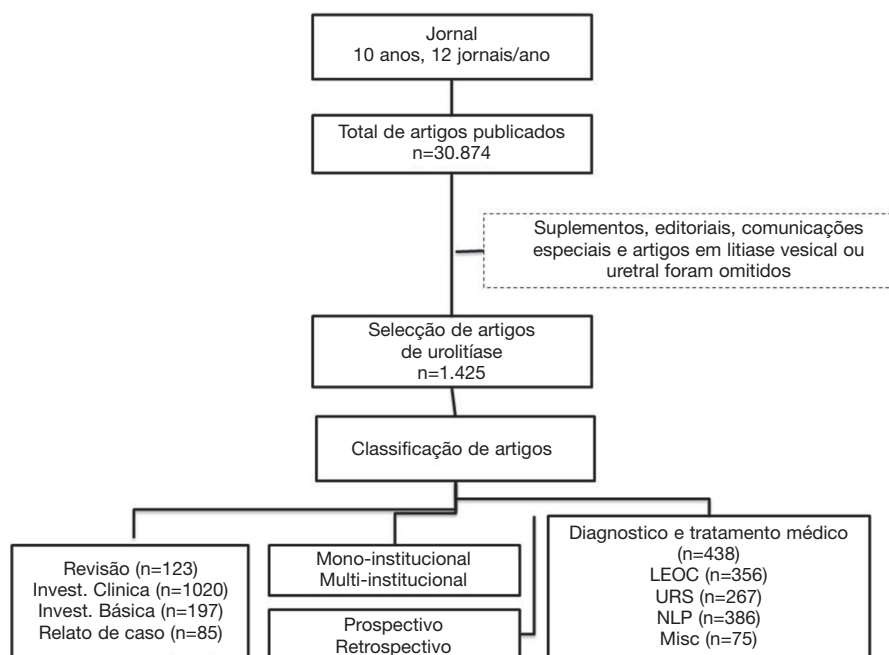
Jornal
10 anos, 12 jornais/ano

Total de artigos publicados
n=30.874

Suplementos, editoriais, comunicações especiais e artigos em litiase vesical ou uretral foram omitidos

Selecção de artigos de urolitíase
n=1.425

Classificação de artigos

Revisão (n=123)
Invest. Clinica (n=1020)
Invest. Básica (n=197)
Relato de caso (n=85)

Mono-institucional
Multi-institucional

Prospectivo
Retrospectivo

Diagnostico e tratamento médico (n=438)
LEOC (n=356)
URS (n=267)
NLP (n=386)
Misc (n=75)